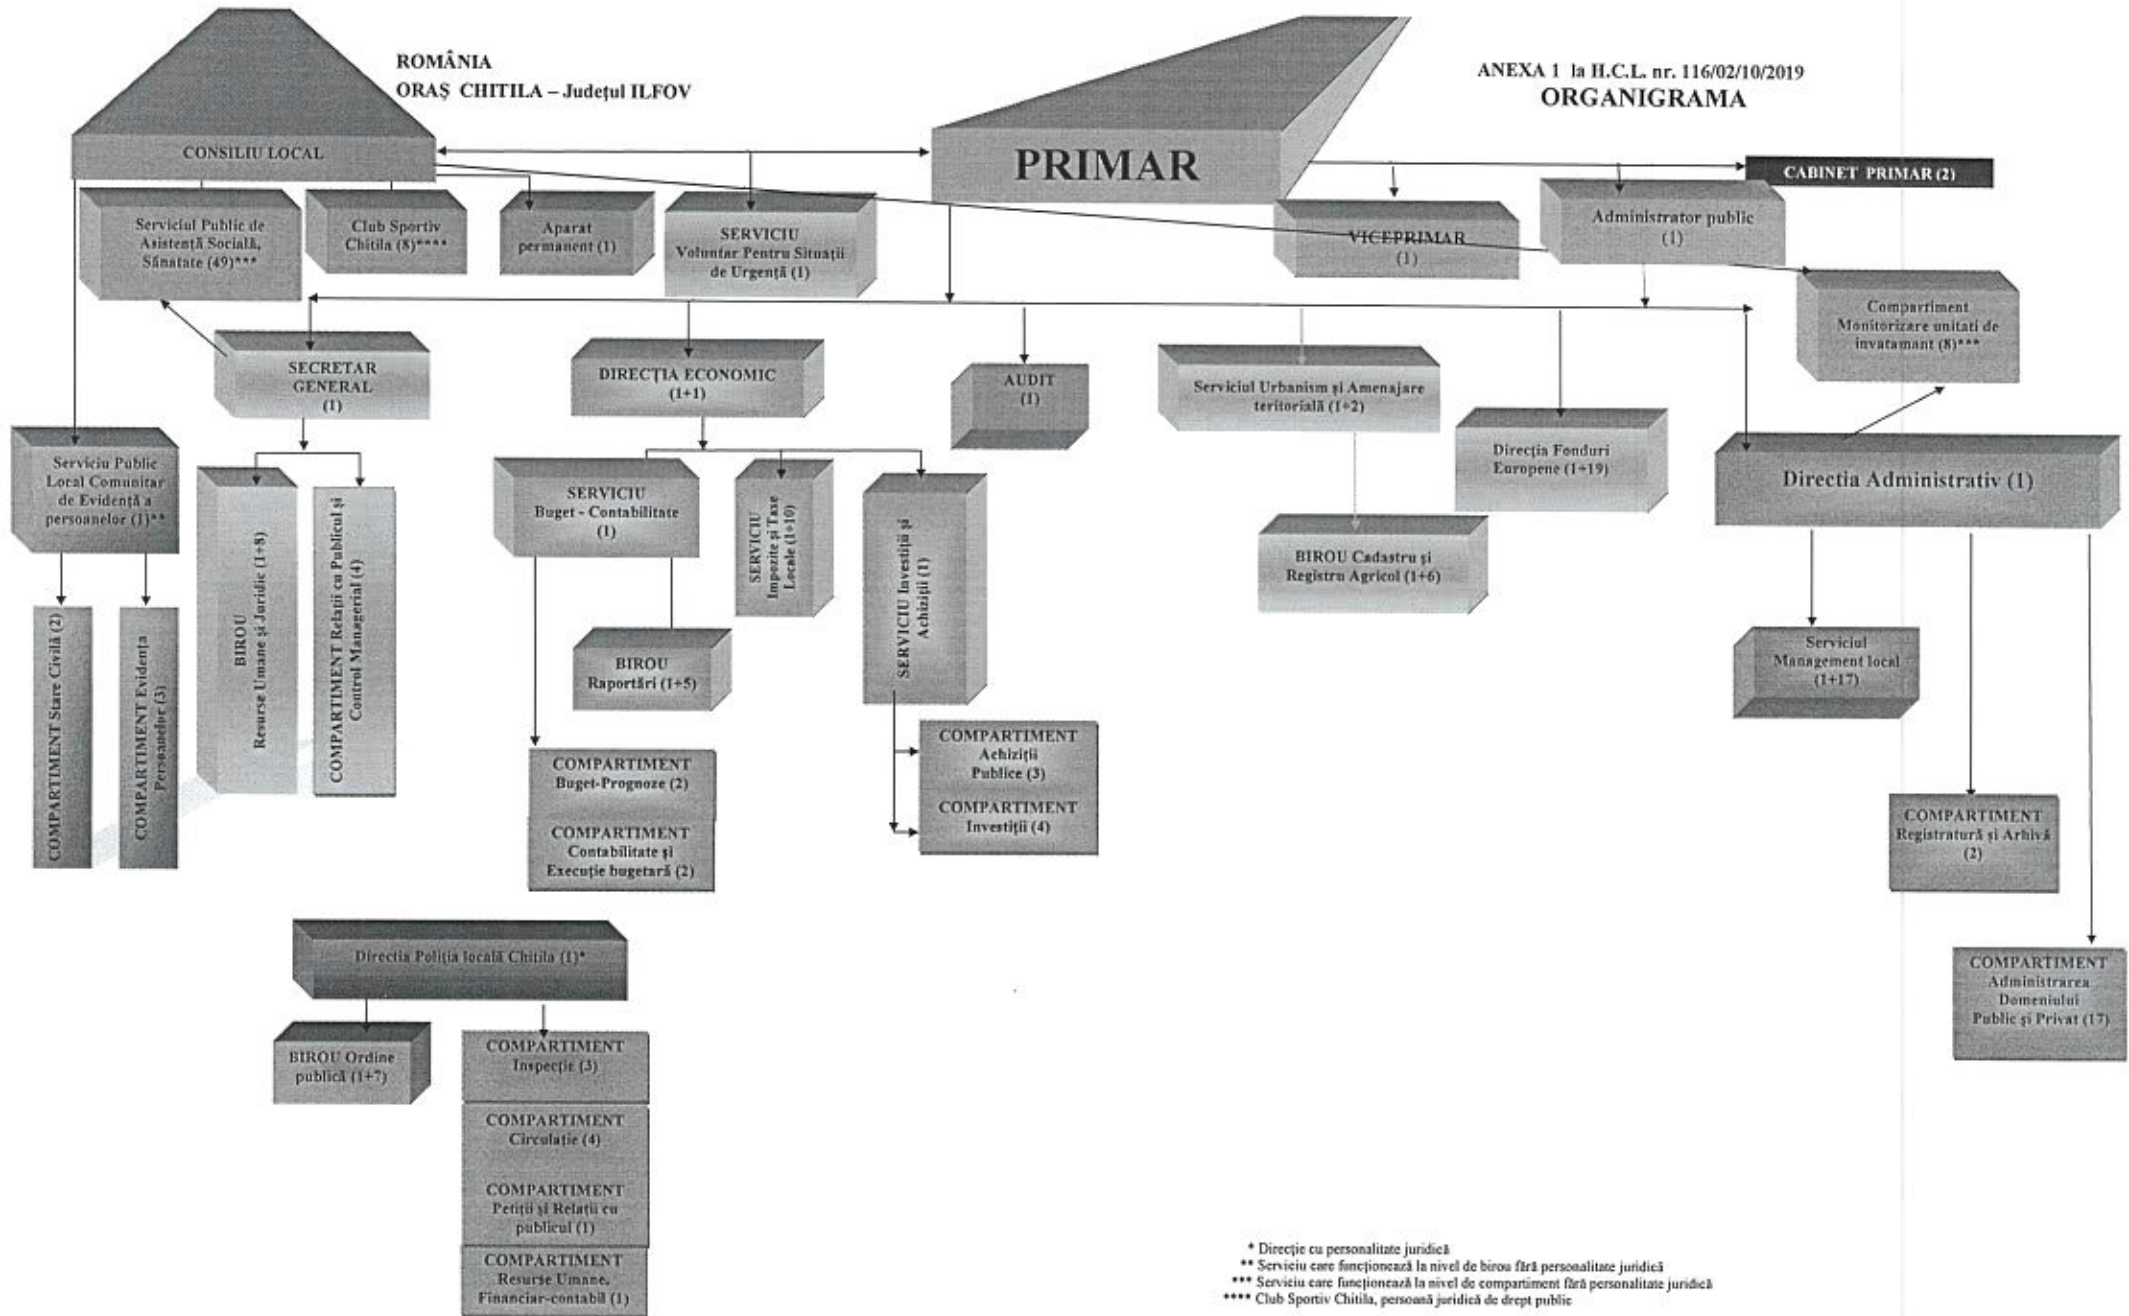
ROMÂNIA
ORAŞ CHITILA – Judeţul ILFOV

ANEXA 1 la H.C.L. nr. 116/02/10/2019
ORGANIGRAMA

CONSILIU LOCAL

PRIMAR

CABINET PRIMAR (2)

Serviciul Public de Asistenţă Socială, Sănătate (49)***

Club Sportiv Chitila (8)****

Aparat permanent (1)

SERVICIU Voluntar Pentru Situaţii de Urgenţă (1)

VICEPRIMAR (1)

Administrator public (1)

Compartiment Monitorizare unitati de invatamant (8)***

SECRETAR GENERAL (1)

DIRECŢIA ECONOMIC (1+1)

AUDIT (1)

Serviciul Urbanism şi Amenajare teritorială (1+2)

Direcţia Fonduri Europene (1+19)

Directia Administrativ (1)

Serviciu Public Local Comunitar de Evidenţă a persoanelor (1)**

BIROU Resurse Umane şi Juridic (1+8)

COMPARTIMENT Relaţii cu Publicul şi Control Managerial (4)

SERVICIU Buget - Contabilitate (1)

SERVICIU Impozite şi Taxe Locale (1+10)

SERVICIU Investiţii şi Achiziţii (1)

BIROU Cadastru şi Registru Agricol (1+6)

COMPARTIMENT Stare Civilă (2)

COMPARTIMENT Evidenţa Persoanelor (3)

BIROU Raportări (1+5)

Serviciul Management local (1+17)

COMPARTIMENT Buget-Prognoze (2)

COMPARTIMENT Contabilitate şi Execuţie bugetară (2)

COMPARTIMENT Achiziţii Publice (3)

COMPARTIMENT Investiţii (4)

COMPARTIMENT Registratură şi Arhivă (2)

Directia Poliţia locală Chitila (1)*

BIROU Ordine publică (1+7)

COMPARTIMENT Inspecţie (3)

COMPARTIMENT Circulaţie (4)

COMPARTIMENT Petiţii şi Relaţii cu publicul (1)

COMPARTIMENT Resurse Umane, Financiar-contabil (1)

COMPARTIMENT Administrarea Domeniului Public şi Privat (17)

* Direcţie cu personalitate juridică
** Serviciu care funcţionează la nivel de birou fără personalitate juridică
*** Serviciu care funcţionează la nivel de compartiment fără personalitate juridică
**** Club Sportiv Chitila, persoană juridică de drept public